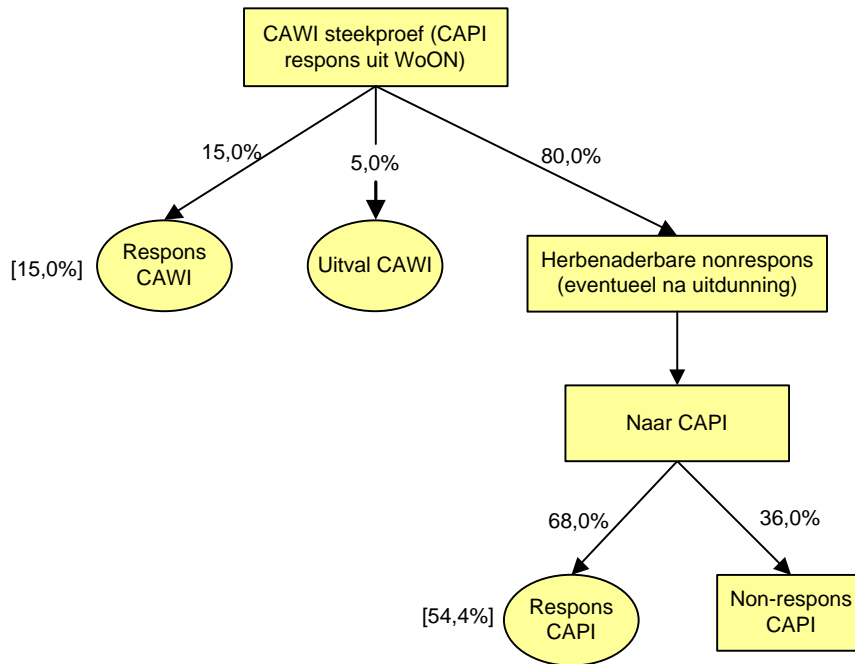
CAWI steekproef (CAPI respons uit WoON)

15,0%

5,0%

80,0%

[15,0%]

Respons CAWI

Uitval CAWI

Herbenaderbare nonrespons (eventueel na uitdunning)

Naar CAPI

68,0%

36,0%

[54,4%]

Respons CAPI

Non-respons CAPI